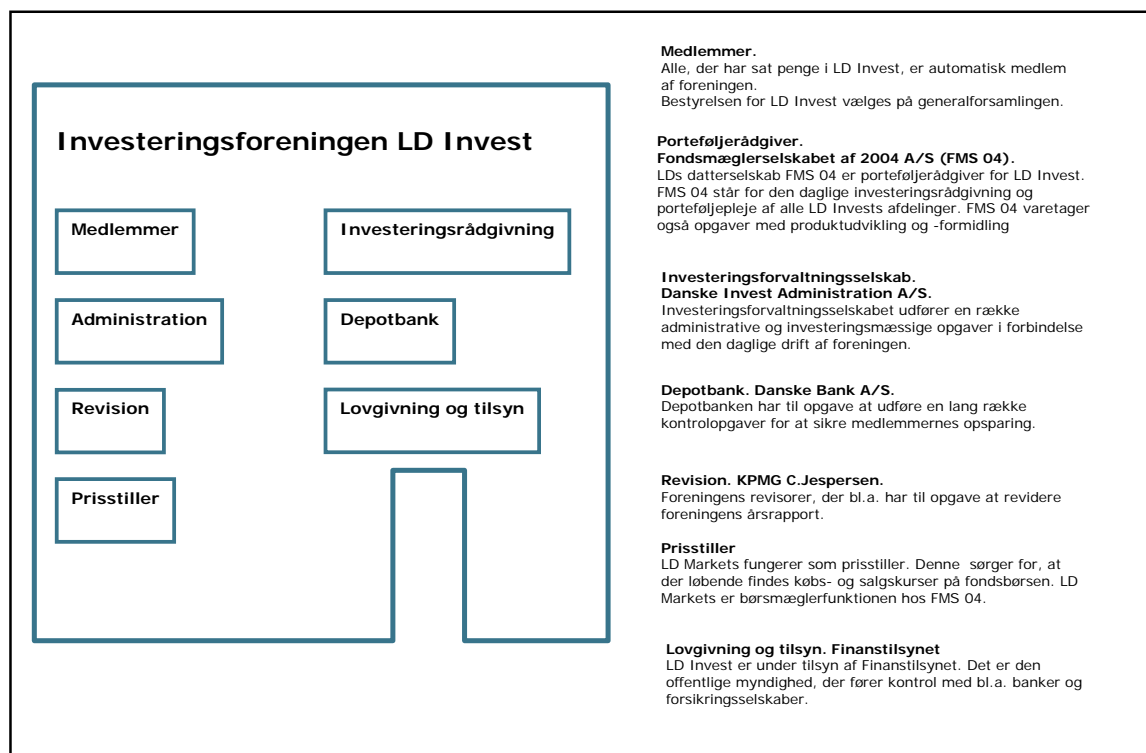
Investeringsforeningen LD Invest

Medlemmer

Investeringsrådgivning

Administration

Depotbank

Revision

Lovgivning og tilsyn

Prisstiller

Medlemmer.
Alle, der har sat penge i LD Invest, er automatisk medlem af foreningen.
Bestyrelsen for LD Invest vælges på generalforsamlingen.

Porteføljerådgiver.
Fondsmæglerselskabet af 2004 A/S (FMS 04).
LDs datterselskab FMS 04 er porteføljerådgiver for LD Invest. FMS 04 står for den daglige investeringsrådgivning og porteføljepleje af alle LD Invests afdelinger. FMS 04 varetager også opgaver med produktudvikling og -formidling

Investeringsforvaltningsselskab.
Danske Invest Administration A/S.
Investeringsforvaltningsselskabet udfører en række administrative og investeringsmæssige opgaver i forbindelse med den daglige drift af foreningen.

Depotbank. Danske Bank A/S.
Depotbanken har til opgave at udføre en lang række kontrolopgaver for at sikre medlemmernes opsparing.

Revision. KPMG C.Jespersen.
Foreningens revisorer, der bl.a. har til opgave at revidere foreningens årsrapport.

Prisstiller
LD Markets fungerer som prisstiller. Denne sørger for, at der løbende findes købs- og salgskurser på fondsbørsen. LD Markets er børsmæglerfunktionen hos FMS 04.

Lovgivning og tilsyn. Finanstilsynet
LD Invest er under tilsyn af Finanstilsynet. Det er den offentlige myndighed, der fører kontrol med bl.a. banker og forsikringsselskaber.